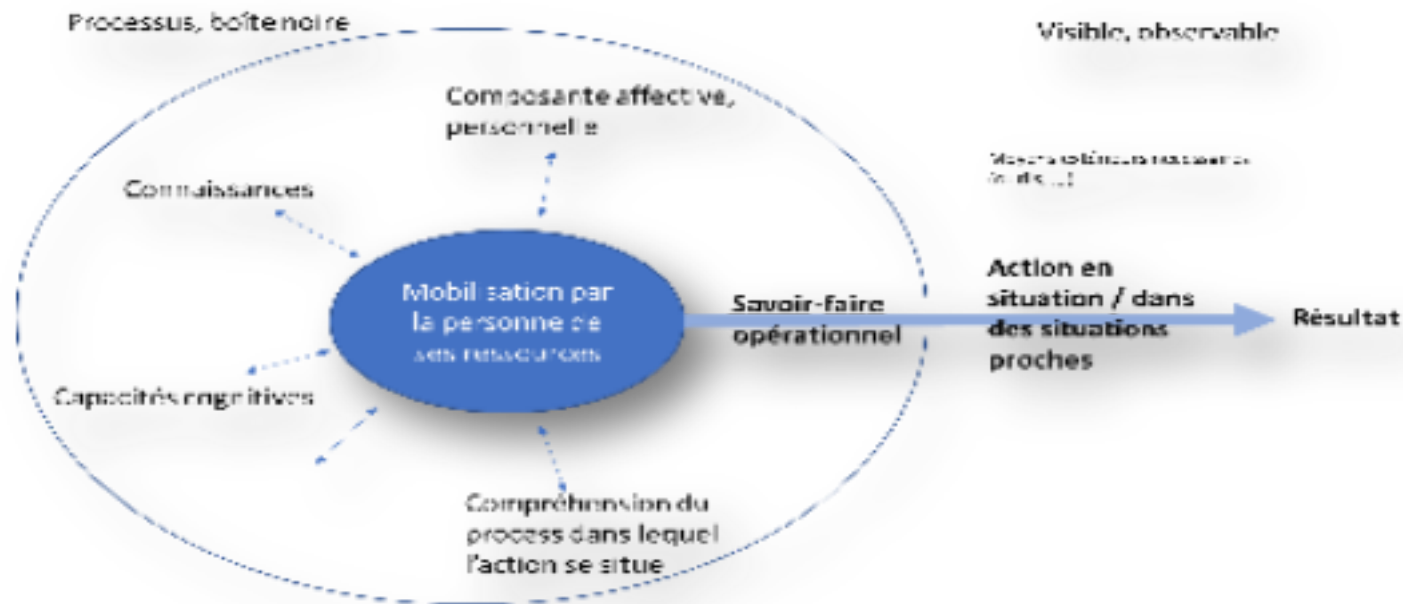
Processus, boîte noire

Visible, observable

Composante affective, personnelle

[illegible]

Connaissances

Mobilisation par la personne de ses ressources

Savoir-faire opérationnel

Action en situation / dans des situations proches

Résultat

Capacités cognitives

Compréhension du process dans lequel l'action se situe